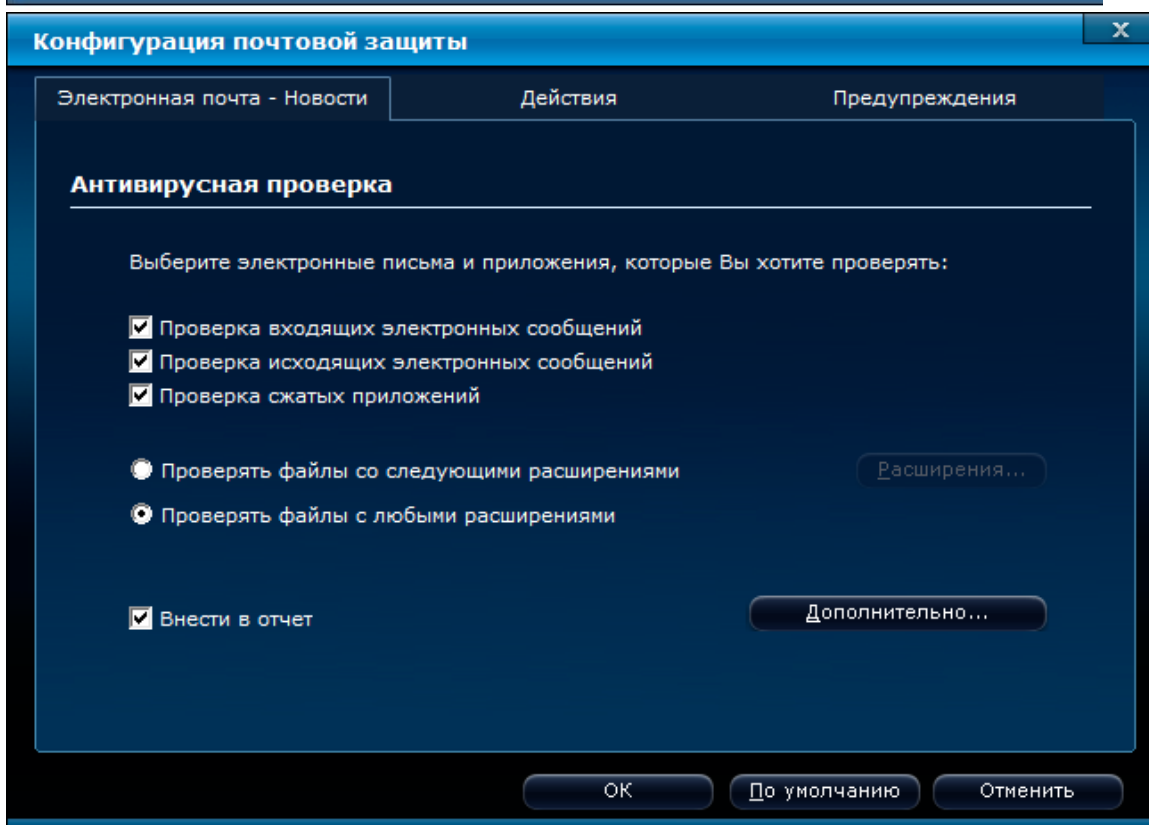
Конфигурация почтовой защиты

x

Электронная почта - Новости

Действия

Предупреждения

Антивирусная проверка

Выберите электронные письма и приложения, которые Вы хотите проверять:

Проверка входящих электронных сообщений

Проверка исходящих электронных сообщений

Проверка сжатых приложений

Проверять файлы со следующими расширениями

Расширения...

Проверять файлы с любыми расширениями

Внести в отчет

Дополнительно...

OK

По умолчанию

Отменить